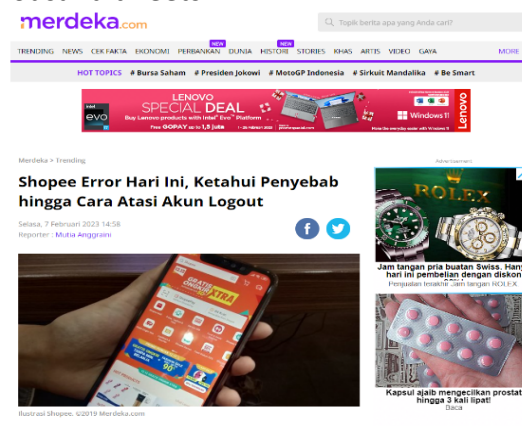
merdeka.com

Topik berita apa yang Anda cari?

TRENDING NEWS CEK FAKTA EKONOMI NEW PERBANKAN DUNIA NEW HISTORI STORIES KHAS ARTIS VIDEO GAYA MORE

HOT TOPICS # Bursa Saham # Presiden Jokowi # MotoGP Indonesia # Sirkuit Mandalika # Be Smart

LENOVO SPECIAL DEAL
Buy Lenovo products with Intel® Evo™ Platform
Free GOPAY up to 1,5 juta
Windows 11
Lenovo
evo

Merdeka > Trending

Shopee Error Hari Ini, Ketahui Penyebab hingga Cara Atasi Akun Logout

Selasa, 7 Februari 2023 14:58
Reporter : Mutia Anggraini

XTRA

Ilustrasi Shopee. ©2019 Merdeka.com

Advertisement

ROLEX

Jam tangan pria buatan Swiss. Hari ini pembelian dengan diskon
Penjualan terakhir Jam tangan ROLEX

Kapsul ajaib mengecilkan prostat hingga 3 kali lipat!
Baca